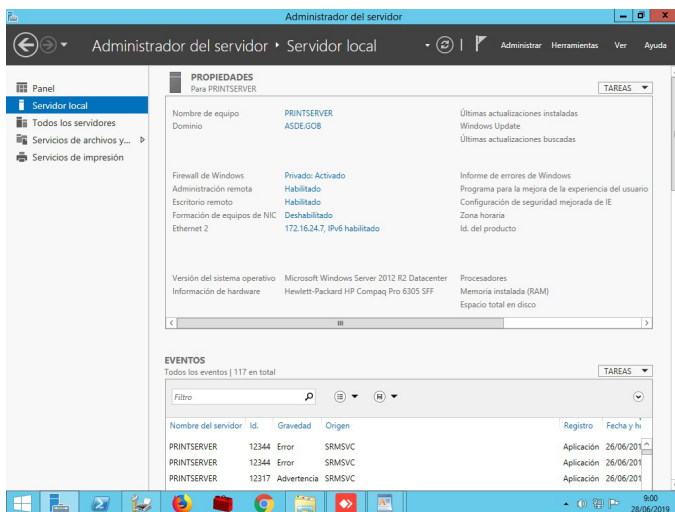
Administrador del servidor

Administrador del servidor • Servidor local

Administrar Herramientas Ver Ayuda

Panel
Servidor local
Todos los servidores
Servicios de archivos y...
Servicios de impresión

PROPIEDADES
Para PRINTSERVER

TAREAS

Nombre de equipo PRINTSERVER
Dominio ASDE.GOB

Últimas actualizaciones instaladas
Windows Update
Últimas actualizaciones buscadas

Firewall de Windows Privado: Activado
Administración remota Habilitado
Escritorio remoto Habilitado
Formación de equipos de NIC Deshabilitado
Ethernet 2 172.16.24.7, IPv6 habilitado

Informe de errores de Windows
Programa para la mejora de la experiencia del usuario
Configuración de seguridad mejorada de IE
Zona horaria
Id. del producto

Versión del sistema operativo Microsoft Windows Server 2012 R2 Datacenter
Información de hardware Hewlett-Packard HP Compaq Pro 6305 SFF

Procesadores
Memoria instalada (RAM)
Espacio total en disco

EVENTOS
Todos los eventos | 117 en total

TAREAS

Filtro

| Nombre del servidor | Id. | Gravedad | Origen | Registro | Fecha y h |
|---|---|---|---|---|---|
| PRINTSERVER | 12344 | Error | SRMSVC | Aplicación | 26/06/201 |
| PRINTSERVER | 12344 | Error | SRMSVC | Aplicación | 26/06/201 |
| PRINTSERVER | 12317 | Advertencia | SRMSVC | Aplicación | 26/06/201 |

9:00
28/06/2019